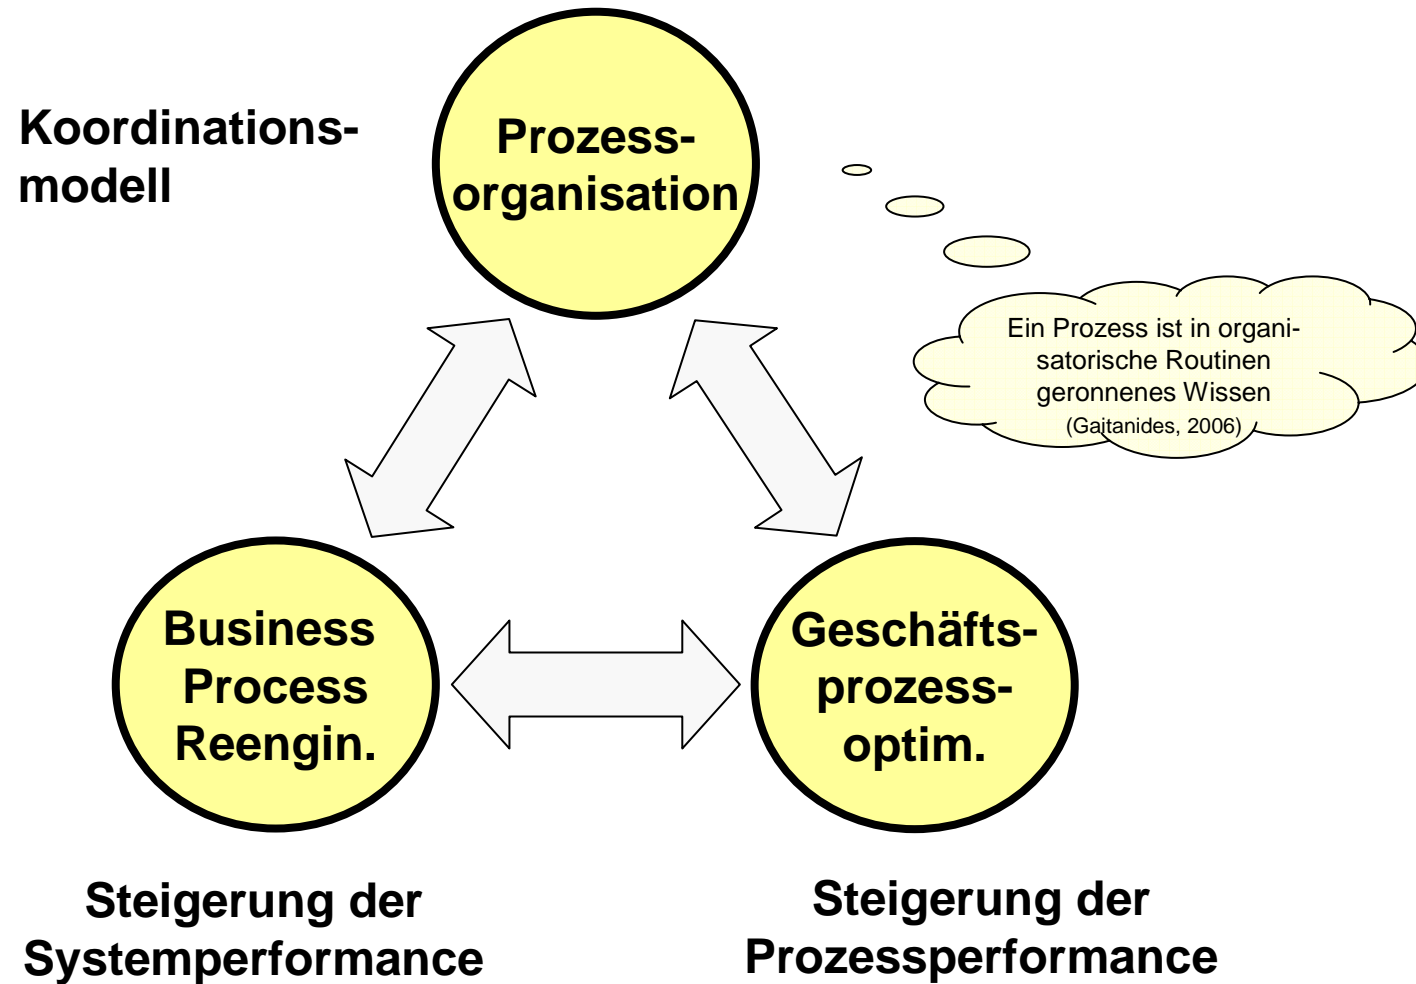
Koordinationsmodell

Prozessorganisation

Ein Prozess ist in organisatorische Routinen geronnenes Wissen
(Gaitanides, 2006)

Business Process Reengin.

Geschäftsprozessoptim.

Steigerung der Systemperformance

Steigerung der Prozessperformance